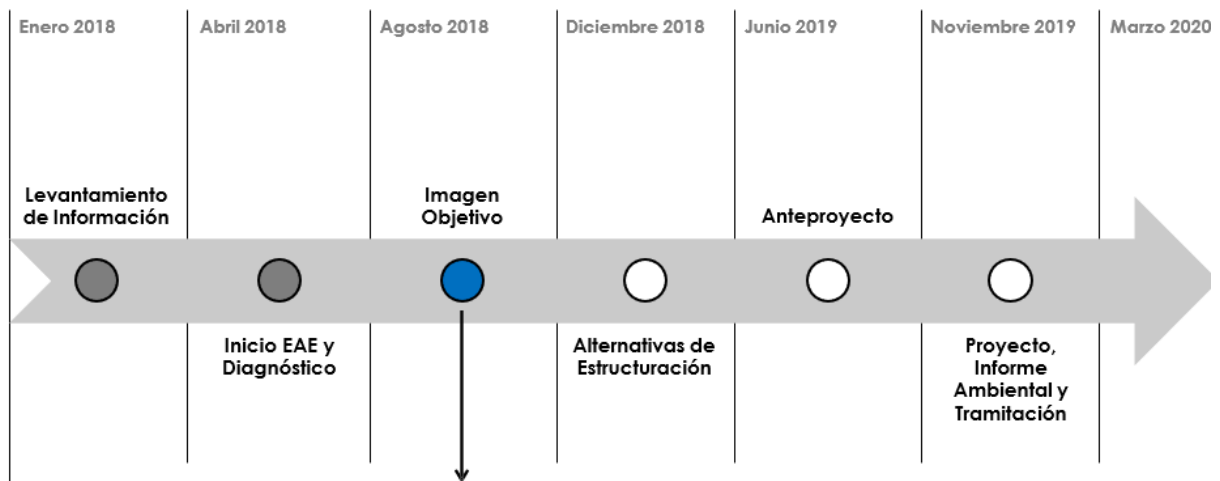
Enero 2018

Abril 2018

Agosto 2018

Diciembre 2018

Junio 2019

Noviembre 2019

Marzo 2020

Levantamiento de Información

Imagen Objetivo

Anteproyecto

Inicio EAE y Diagnóstico

Alternativas de Estructuración

Proyecto, Informe Ambiental y Tramitación